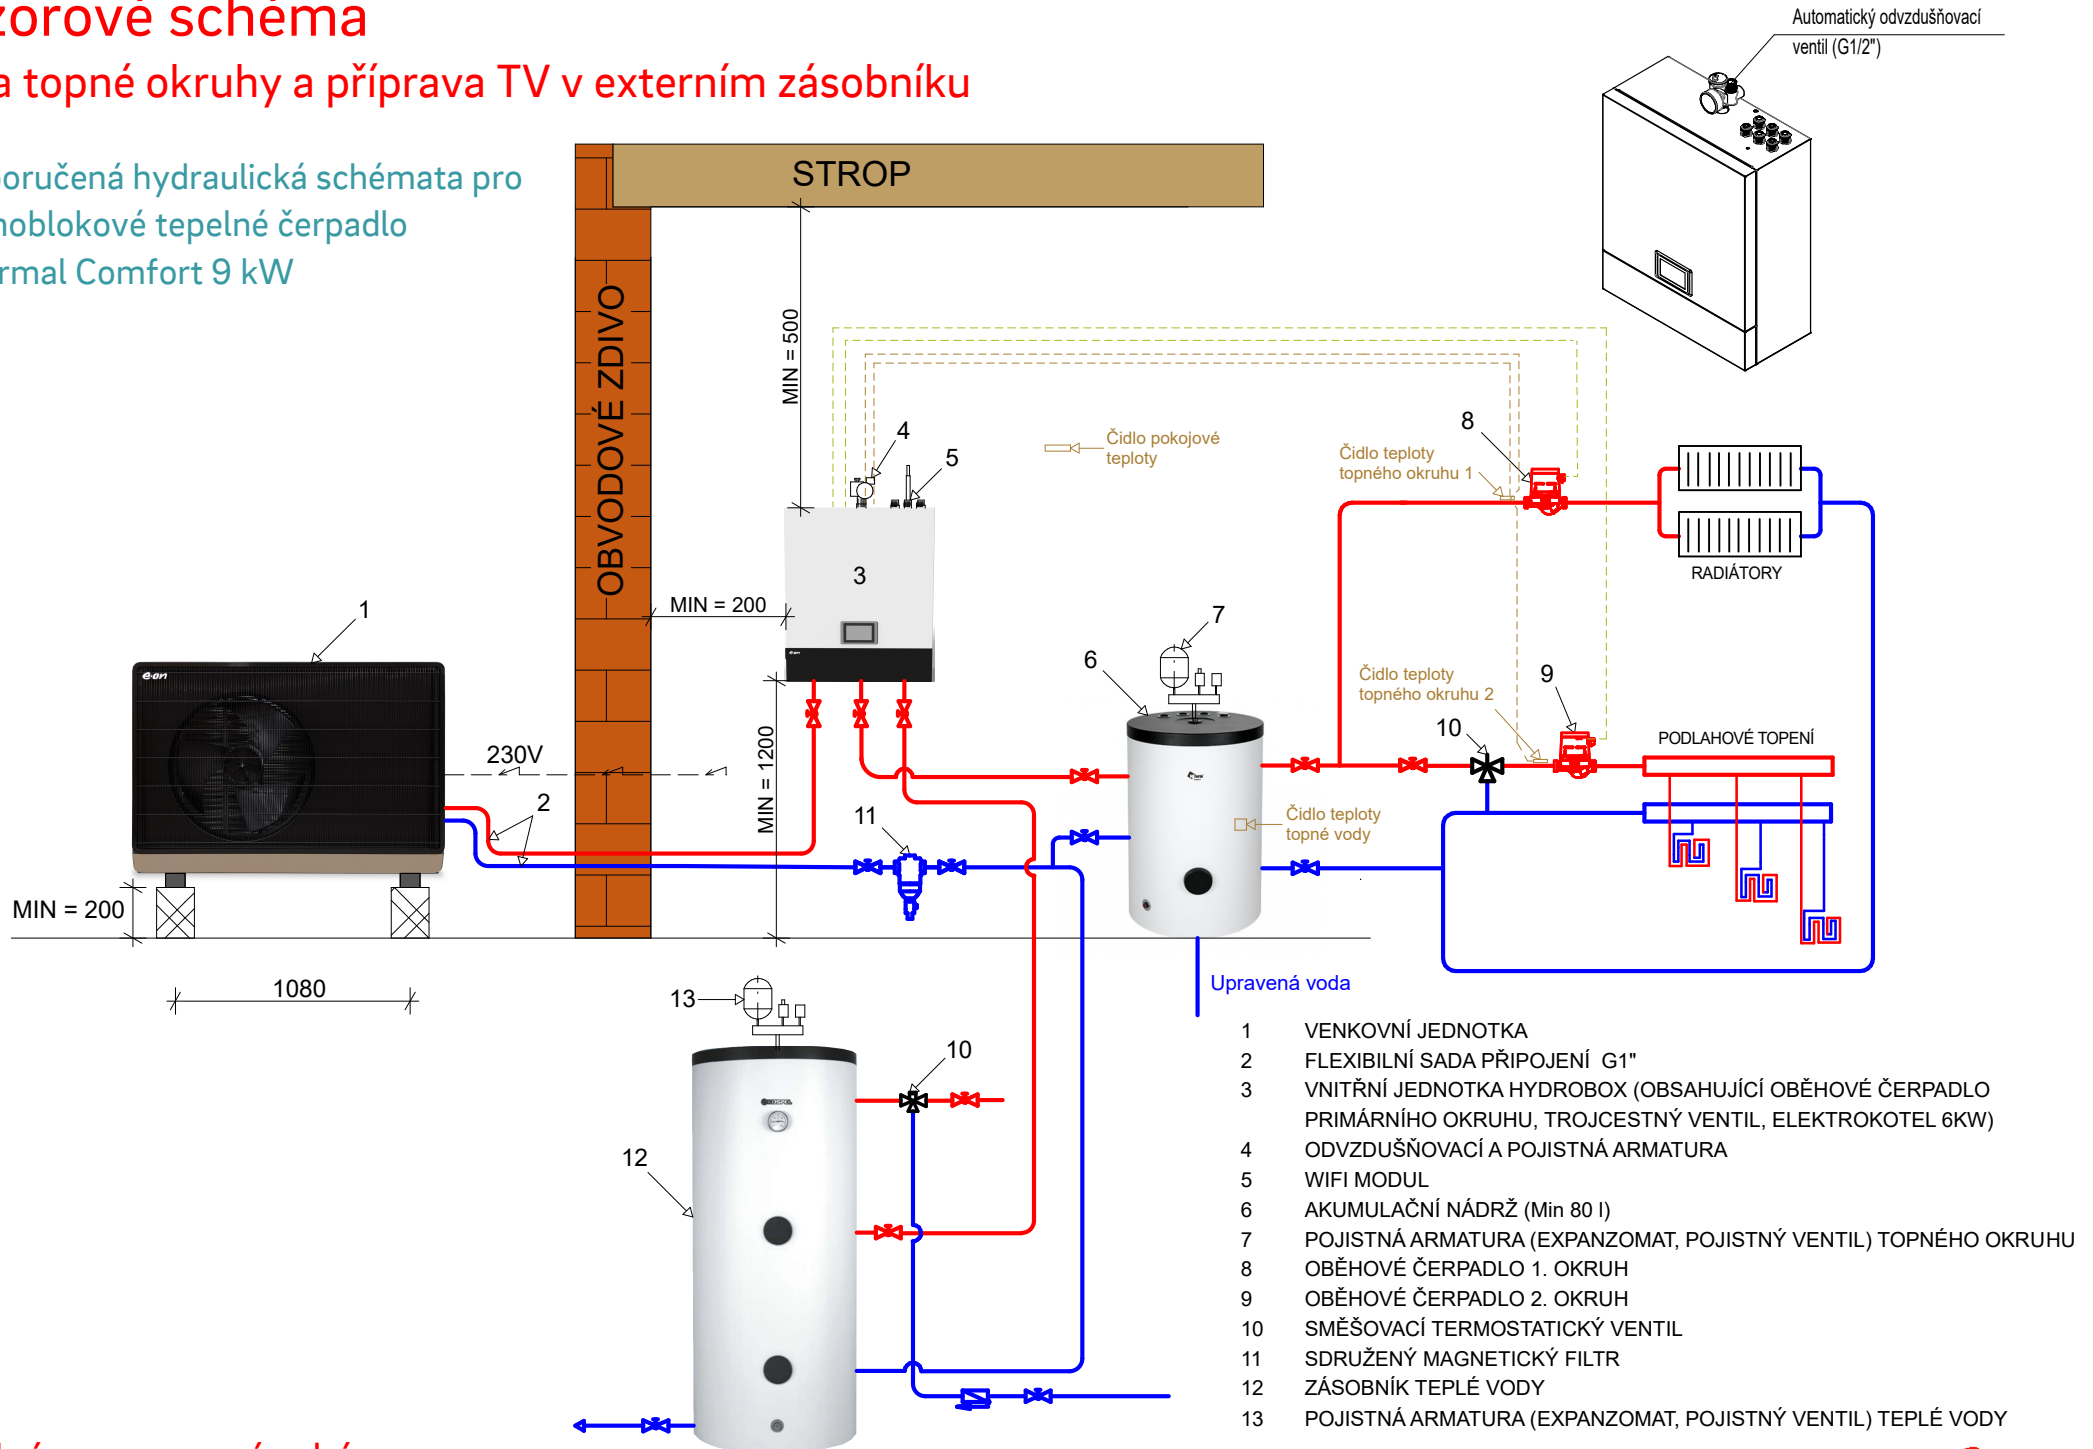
zorové schéma
a topné okruhy a příprava TV v externím zásobníku

oručená hydraulická schémata pro
noblokové tepelné čerpadlo
rmal Comfort 9 kW

Automatický odvzdušňovací ventil (G1/2")

STROP

OBVODOVÉ ZDIVO

MIN = 500

MIN = 200

MIN = 1200

MIN = 200

1080

230V

1
2
3
4
5
6
7
8
9
10
11
12
13
10

Čidlo pokojové teploty

Čidlo teploty topného okruhu 1

Čidlo teploty topného okruhu 2

Čidlo teploty topné vody

RADIÁTORY

PODLAHOVÉ TOPENÍ

Upravená voda

1 VENKOVNÍ JEDNOTKA
2 FLEXIBILNÍ SADA PŘIPOJENÍ G1"
3 VNITŘNÍ JEDNOTKA HYDROBOX (OBSAHUJÍCÍ OBĚHOVÉ ČERPADLO PRIMÁRNÍHO OKRUHU, TROJCESTNÝ VENTIL, ELEKTROKOTEL 6KW)
4 ODVZDUŠŇOVACÍ A POJISTNÁ ARMATURA
5 WIFI MODUL
6 AKUMULAČNÍ NÁDRŽ (Min 80 l)
7 POJISTNÁ ARMATURA (EXPANZOMAT, POJISTNÝ VENTIL) TOPNÉHO OKRUHU
8 OBĚHOVÉ ČERPADLO 1. OKRUH
9 OBĚHOVÉ ČERPADLO 2. OKRUH
10 SMĚŠOVACÍ TERMOSTATICKÝ VENTIL
11 SDRUŽENÝ MAGNETICKÝ FILTR
12 ZÁSOBNÍK TEPLÉ VODY
13 POJISTNÁ ARMATURA (EXPANZOMAT, POJISTNÝ VENTIL) TEPLÉ VODY